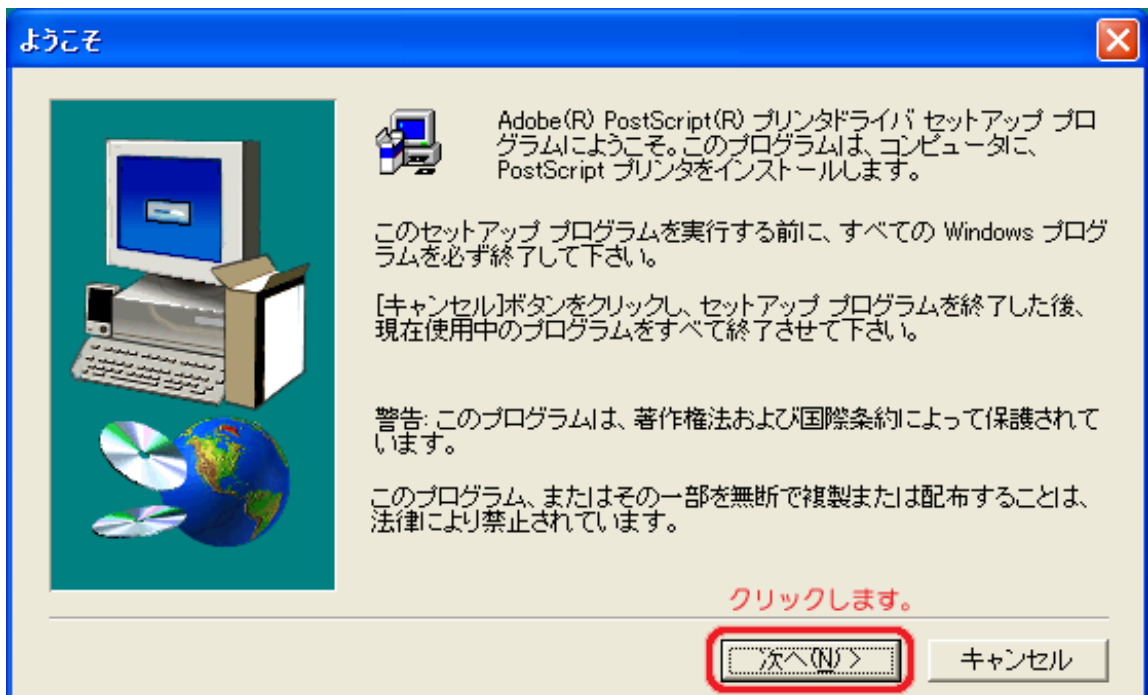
ようこそ

Adobe(R) PostScript(R) プリンタドライバ セットアップ プログラムにようこそ。このプログラムは、コンピュータに、PostScript プリンタをインストールします。

このセットアップ プログラムを実行する前に、すべての Windows プログラムを必ず終了して下さい。

[キャンセル]ボタンをクリックし、セットアップ プログラムを終了した後、現在使用中のプログラムをすべて終了させて下さい。

警告: このプログラムは、著作権法および国際条約によって保護されています。

このプログラム、またはその一部を無断で複製または配布することは、法律により禁止されています。

クリックします。

次へ(N) >

キャンセル